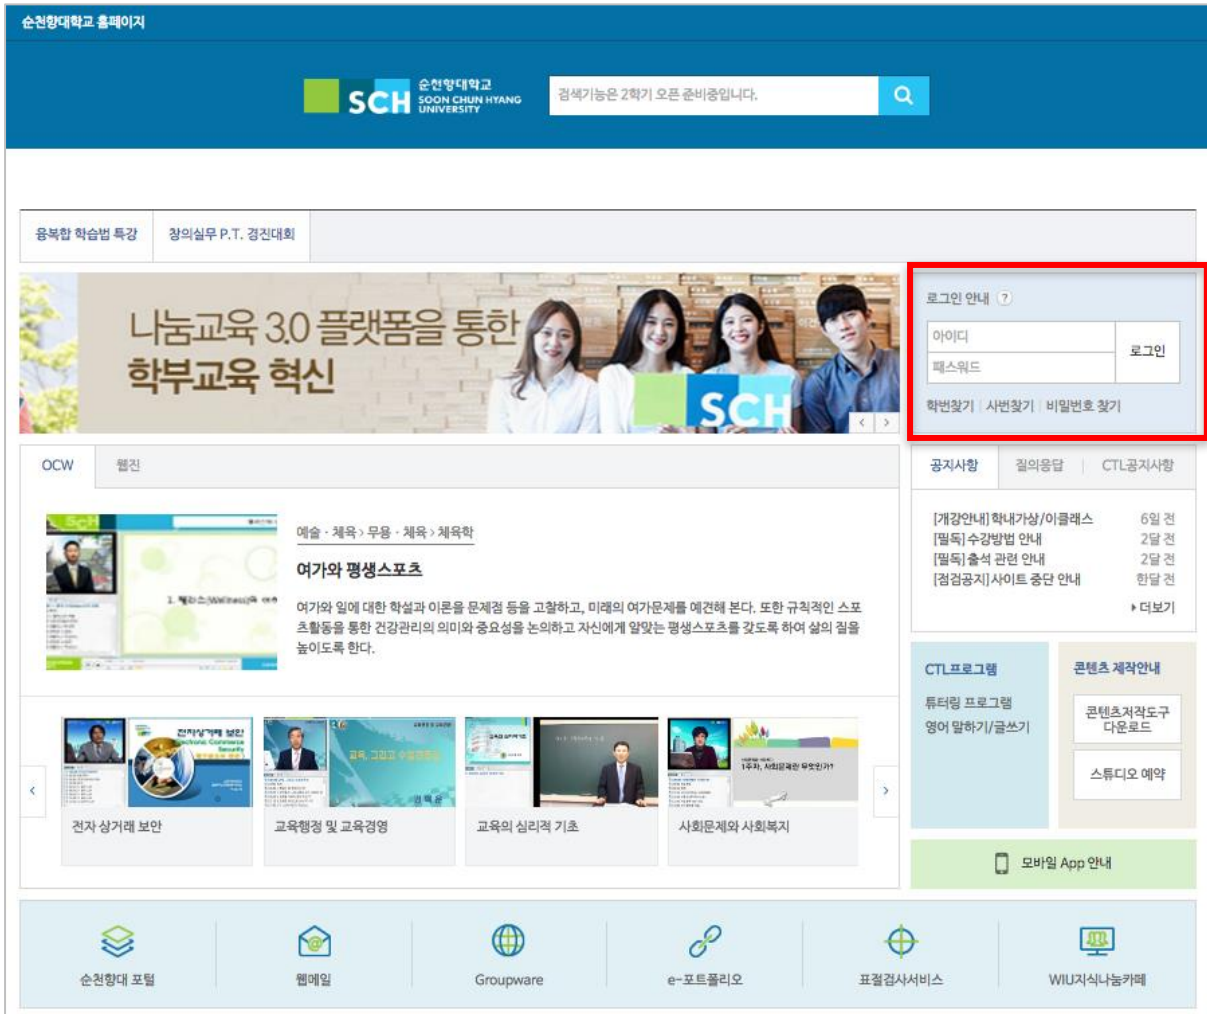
순천향대학교 홈페이지

SCH 순천향대학교 SOON CHUN HYANG UNIVERSITY

검색기능은 2학기 오픈 준비중입니다.

융복합 학습법 특강 | 창의실무 P.T. 경진대회

나눔교육 3.0 플랫폼을 통한
학부교육 혁신

SCH

로그인 안내 ?

아이디
패스워드
로그인

학번찾기 | 사번찾기 | 비밀번호 찾기

OCW | 웹진

예술 · 체육 › 무용 · 체육 › 체육학

여가와 평생스포츠

여가와 일에 대한 학설과 이론을 문제점 등을 고찰하고, 미래의 여가문제를 예견해 본다. 또한 규칙적인 스포츠활동을 통한 건강관리의 의미와 중요성을 논의하고 자신에게 알맞는 평생스포츠를 갖도록 하여 삶의 질을 높이도록 한다.

전자 상거래 보안 | 교육행정 및 교육경영 | 교육의 심리적 기초 | 사회문제와 사회복지

공지사항 | 질의응답 | CTL공지사항

[개강안내]학내가상/이클래스 6일 전
[필독]수강방법 안내 2달 전
[필독]출석 관련 안내 2달 전
[점검공지]사이트 중단 안내 한달 전

› 더보기

CTL프로그램
튜터링 프로그램
영어 말하기/글쓰기

콘텐츠 제작안내
콘텐츠저작도구 다운로드
스튜디오 예약

모바일 App 안내

순천향대 포털 | 웹메일 | Groupware | e-포트폴리오 | 표절검사서비스 | WIU지식나눔카페